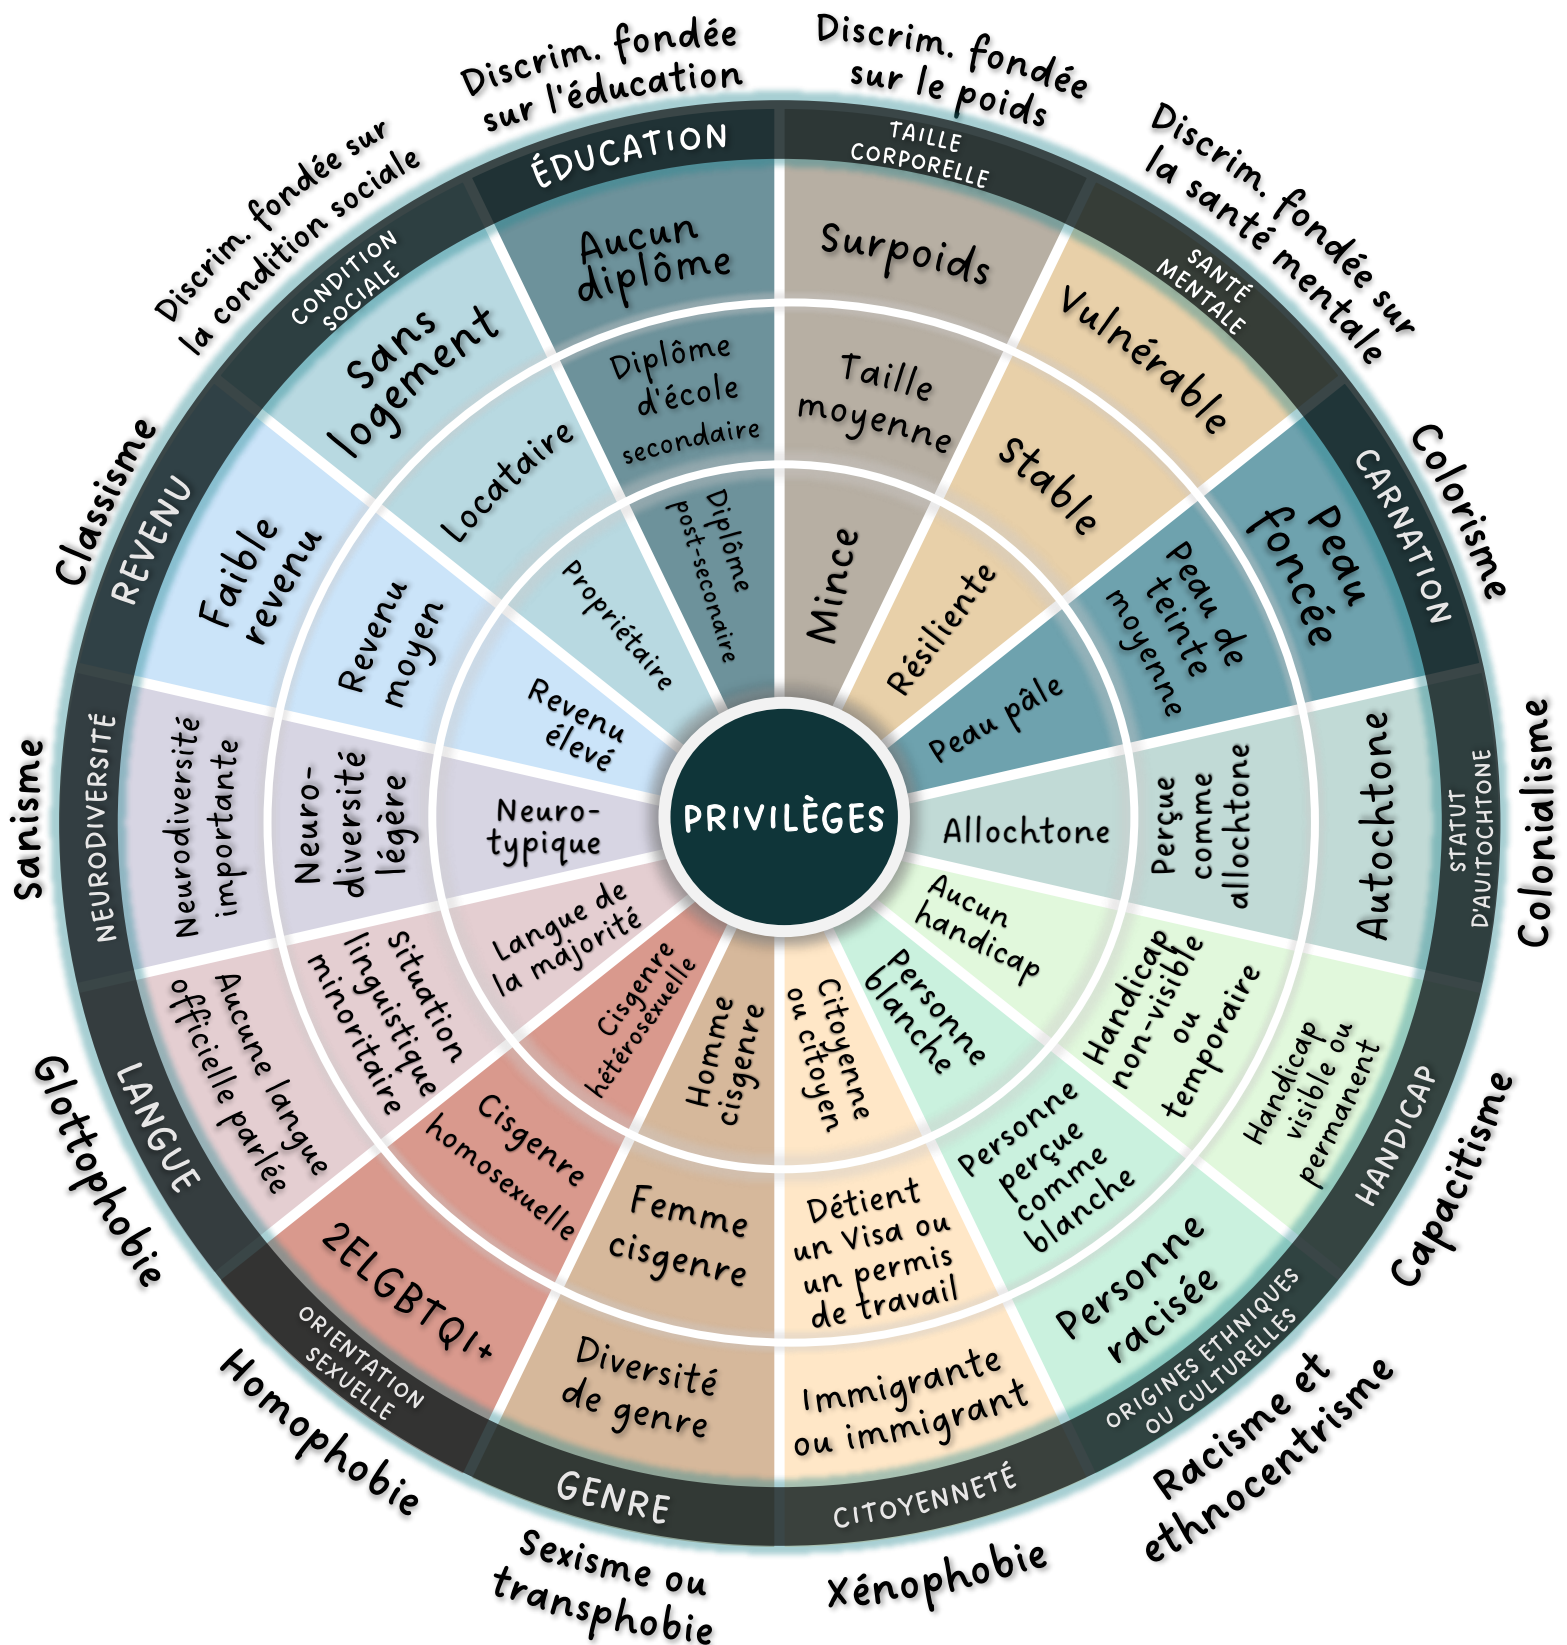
Discrim. fondée sur l'éducation
ÉDUCATION
Aucun diplôme
Diplôme d'école secondaire
Diplôme post-seconaire

Discrim. fondée sur le poids
TAILLE CORPORELLE
Surpoids
Taille moyenne
Mince

Discrim. fondée sur la santé mentale
SANTÉ MENTALE
Vulnérable
Stable
Résiliente

Colorisme
CARNATION
Peau foncée
Peau de teinte moyenne
Peau pâle

Colonialisme
STATUT D'AUITOCHTONE
Autochtone
Perçue comme allochtone
Allochtone

Capacitisme
HANDICAP
Handicap visible ou permanent
Handicap non-visible ou temporaire
Aucun handicap

Racisme et ethnocentrisme
ORIGINES ETHNIQUES OU CULTURELLES
Personne racisée
Personne perçue comme blanche
Personne blanche

Xénophobie
CITOYENNETÉ
Immigrante ou immigrant
Détient un Visa ou un permis de travail
Citoyenne ou citoyen

Sexisme ou transphobie
GENRE
Diversité de genre
Femme cisgenre
Homme cisgenre

Homophobie
ORIENTATION SEXUELLE
2ELGBTQI+
Cisgenre homosexuelle
Cisgenre hétérosexuelle

Glottophobie
LANGUE
Aucune langue officielle parlée
Situation linguistique minoritaire
Langue de la majorité

Sanisme
NEURODIVERSITÉ
Neurodiversité importante
Neuro-diversité légère
Neuro-typique

Classisme
REVENU
Faible revenu
Revenu moyen
Revenu élevé

Discrim. fondée sur la condition sociale
CONDITION SOCIALE
Sans logement
Locataire
Propriétaire

PRIVILÈGES